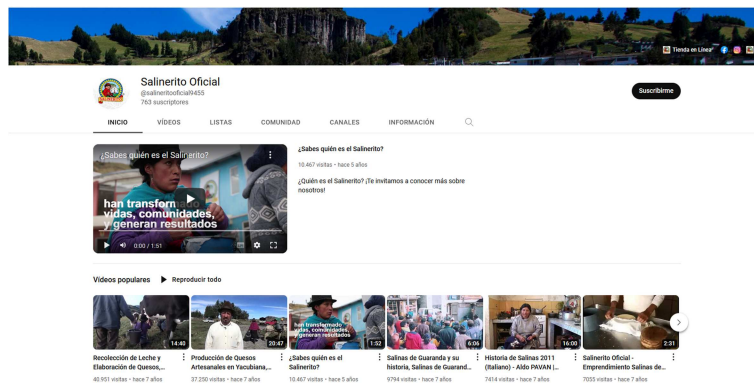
Tienda en Línea

Salinerito Oficial
@salineritooficial9455
763 suscriptores

Suscribirme

INICIO VIDEOS LISTAS COMUNIDAD CANALES INFORMACIÓN

¿Sabes quién es el Salinerito?

han transform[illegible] vidas, comunidades, y generan resultados

0:00 / 1:51

¿Sabes quién es el Salinerito?
10.467 visitas · hace 5 años

¿Quién es el Salinerito? ¡Te invitamos a conocer más sobre nosotros!

Videos populares Reproducir todo

14:40
Recolección de Leche y Elaboración de Quesos,...
40.951 visitas · hace 7 años

20:47
Producción de Quesos Artesanales en Yacubiana,...
37.250 visitas · hace 7 años

han transformado vidas, comunidades, y generan resultados
1:52
¿Sabes quién es el Salinerito?
10.467 visitas · hace 5 años

6:06
Salinas de Guaranda y su historia, Salinas de Guarand...
9794 visitas · hace 7 años

16:00
Historia de Salinas 2011 (Italiano) - Aldo PAVAN |...
7414 visitas · hace 7 años

2:31
Salinerito Oficial - Emprendimiento Salinas de...
7055 visitas · hace 7 años